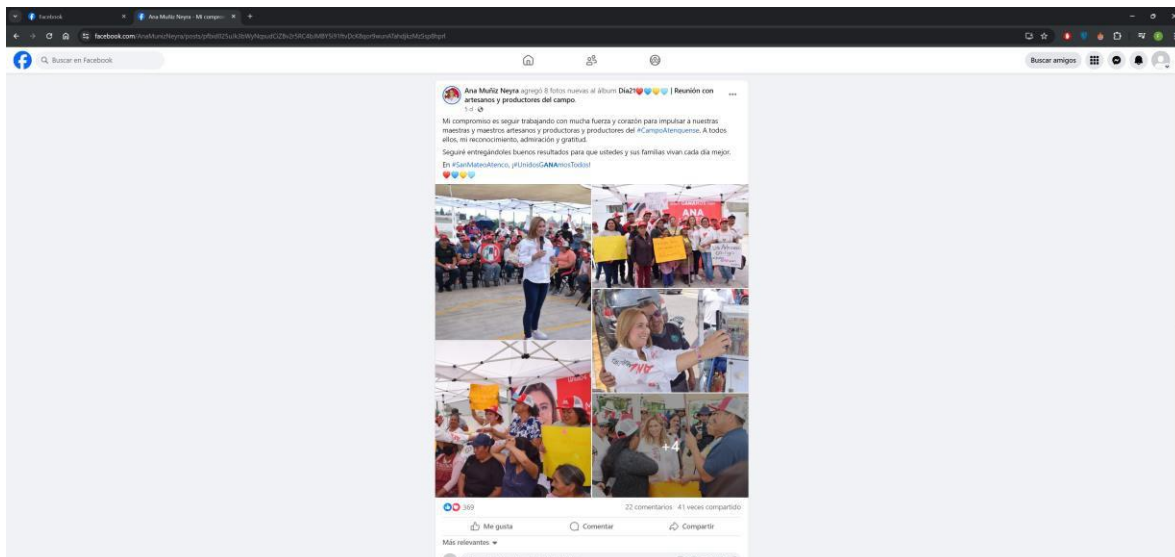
Facebook
Ana Muñiz Neyra - Mi compro
facebook.com/AnaMunizNeyra/posts/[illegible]

Buscar en Facebook

Buscar amigos

Ana Muñiz Neyra agregó 8 fotos nuevas al álbum Día21❤️💙💛💙 | Reunión con artesanos y productores del campo.
5 d ·

Mi compromiso es seguir trabajando con mucha fuerza y corazón para impulsar a nuestras maestras y maestros artesanos y productoras y productores del #CampoAtenquense. A todos ellos, mi reconocimiento, admiración y gratitud.

Seguiré entregándoles buenos resultados para que ustedes y sus familias vivan cada día mejor.

En #SanMateoAtenco, ¡#UnidosGANAmosTodos!
❤️💙💛💙

ANA

+4

369
22 comentarios 41 veces compartido

Me gusta
Comentar
Compartir

Más relevantes